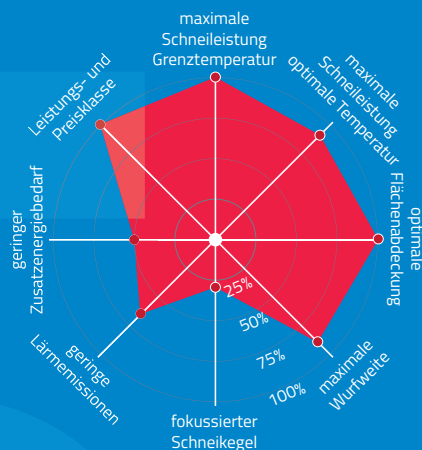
maximale
Schneileistung
Grenztemperatur

maximale
Schneileistung
optimale Temperatur

optimale
Flächenabdeckung

maximale
Wurfweite

fokussierter
Schneikegel

geringe
Lärmemissionen

geringer
Zusatzenergiebedarf

Leistungs- und
Preisklasse

25%
50%
75%
100%